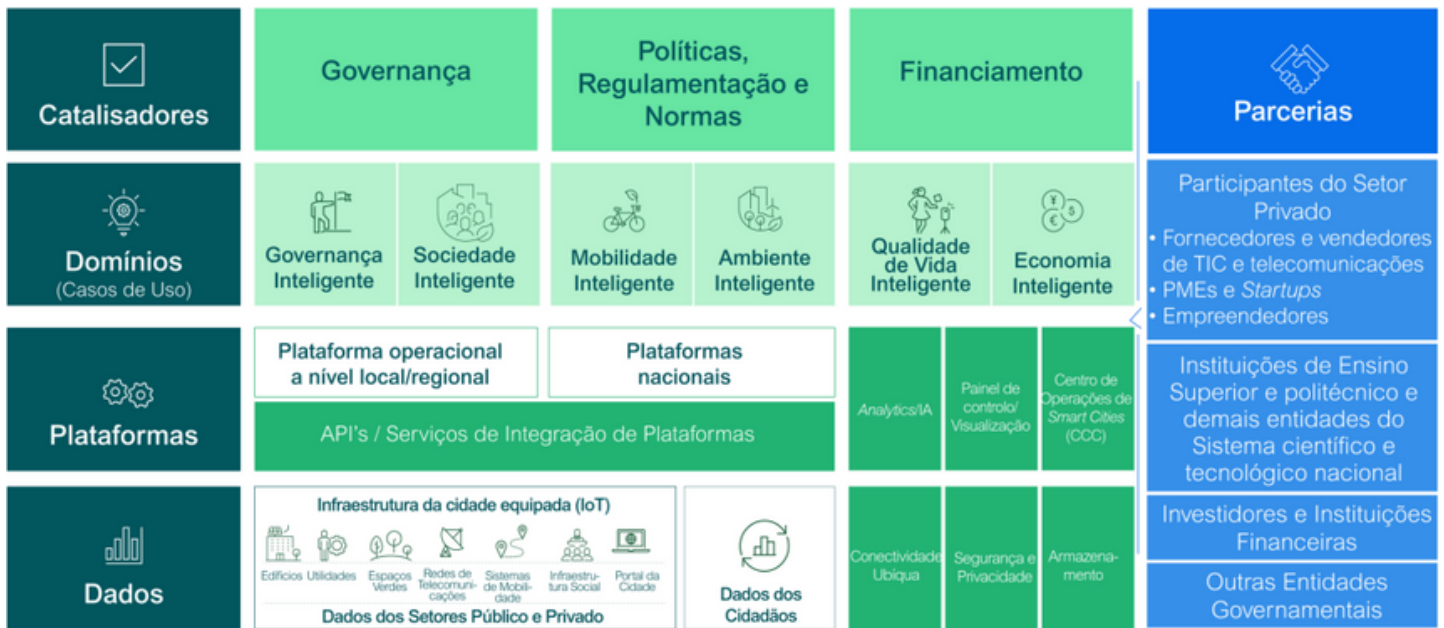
Catalisadores

Governança

Políticas, Regulamentação e Normas

Financiamento

Parcerias

Domínios
(Casos de Uso)

Governança Inteligente

Sociedade Inteligente

Mobilidade Inteligente

Ambiente Inteligente

Qualidade de Vida Inteligente

Economia Inteligente

Participantes do Setor Privado
• Fornecedores e vendedores de TIC e telecomunicações
• PMEs e *Startups*
• Empreendedores

Plataformas

Plataforma operacional a nível local/regional

Plataformas nacionais

API's / Serviços de Integração de Plataformas

*Analytics*/IA

Painel de controlo/ Visualização

Centro de Operações de *Smart Cities* (CCC)

Instituições de Ensino Superior e politécnico e demais entidades do Sistema científico e tecnológico nacional

Dados

Infraestrutura da cidade equipada (IoT)

Edifícios Utilidades Espaços Verdes Redes de Telecomunicações Sistemas de Mobilidade Infraestrutura Social Portal da Cidade

Dados dos Setores Público e Privado

Dados dos Cidadãos

Conectividade Ubíqua

Segurança e Privacidade

Armazenamento

Investidores e Instituições Financeiras

Outras Entidades Governamentais